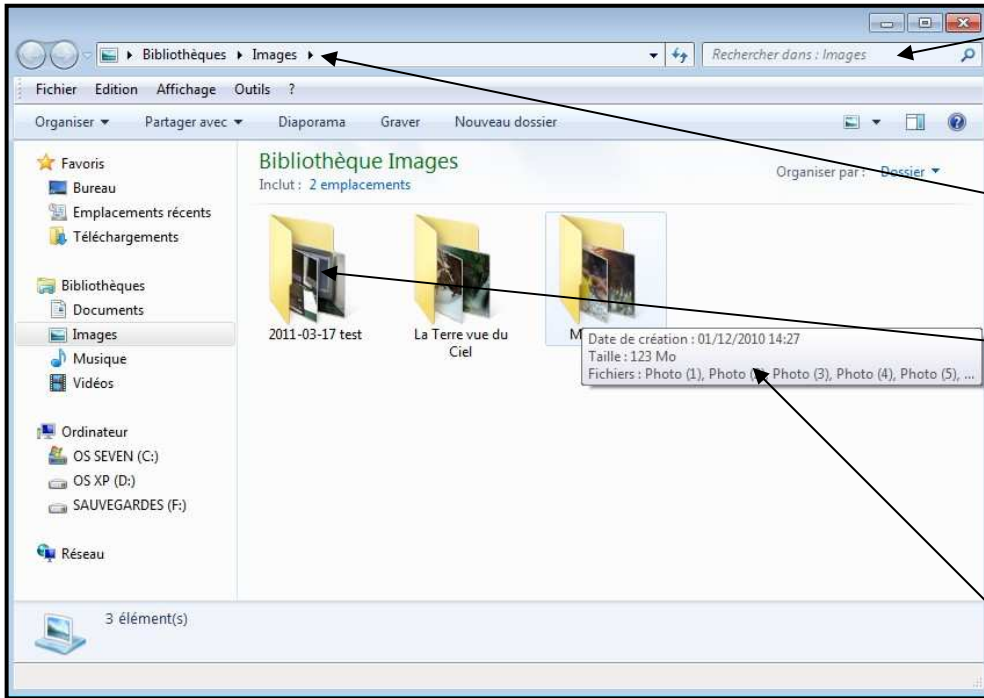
Bibliothèques ▸ Images ▸

Rechercher dans : Images

Fichier Edition Affichage Outils ?

Organiser ▾ Partager avec ▾ Diaporama Graver Nouveau dossier

Favoris
Bureau
Emplacements récents
Téléchargements

Bibliothèques
Documents
Images
Musique
Vidéos

Ordinateur
OS SEVEN (C:)
OS XP (D:)
SAUVEGARDES (F:)

Réseau

Bibliothèque Images
Inclut : 2 emplacements

Organiser par : Dossier ▾

2011-03-17 test

La Terre vue du Ciel

M

Date de création : 01/12/2010 14:27
Taille : 123 Mo
Fichiers : Photo (1), Photo ([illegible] Photo (3), Photo (4), Photo (5), ...

3 élément(s)